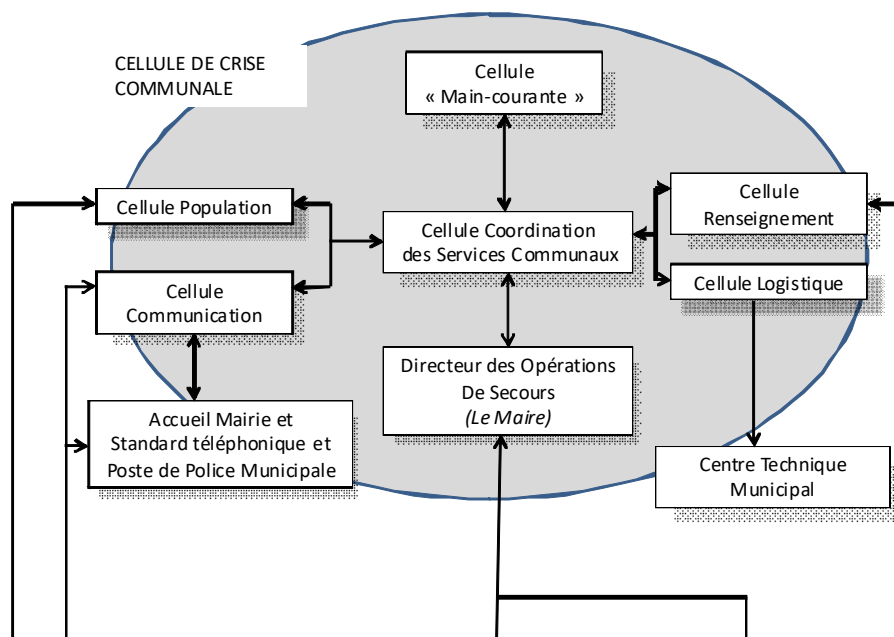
CELLULE DE CRISE COMMUNALE

Cellule « Main-courante »

Cellule Population

Cellule Coordination des Services Communaux

Cellule Renseignement

Cellule Logistique

Cellule Communication

Directeur des Opérations De Secours
*(Le Maire)*

Accueil Mairie et Standard téléphonique et Poste de Police Municipale

Centre Technique Municipal